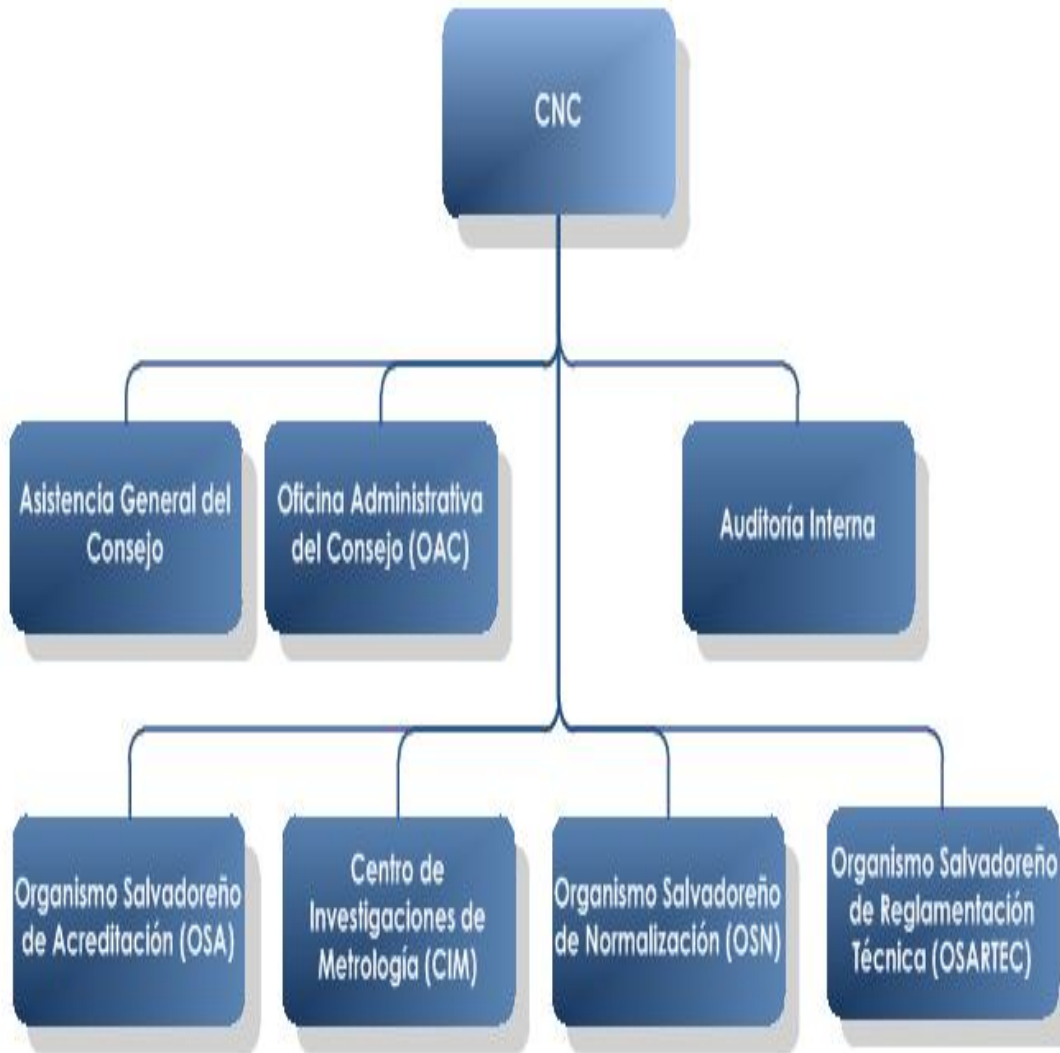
CNC

Asistencia General del Consejo

Oficina Administrativa del Consejo (OAC)

Auditoría Interna

Organismo Salvadoreño de Acreditación (OSA)

Centro de Investigaciones de Metrología (CIM)

Organismo Salvadoreño de Normalización (OSN)

Organismo Salvadoreño de Reglamentación Técnica (OSARTEC)